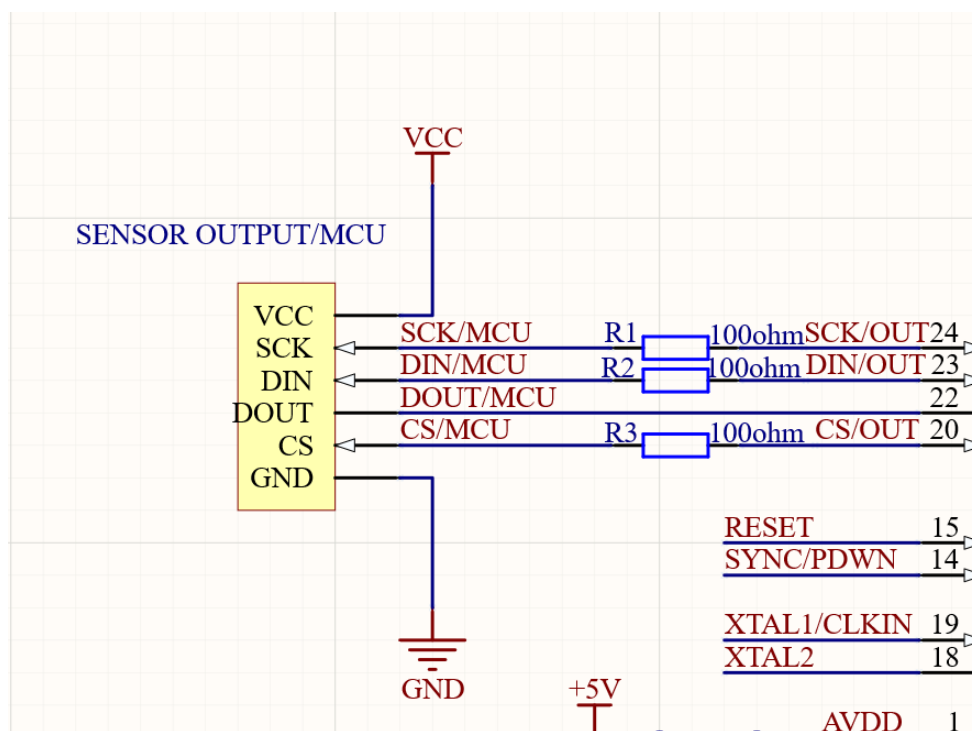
VCC

SENSOR OUTPUT/MCU

VCC
SCK
DIN
DOUT
CS
GND

SCK/MCU
R1
100ohm
SCK/OUT
24
DIN/MCU
R2
100ohm
DIN/OUT
23
DOUT/MCU
22
CS/MCU
R3
100ohm
CS/OUT
20

RESET
15
SYNC/PDWN
14

XTAL1/CLKIN
19
XTAL2
18

GND

+5V

AVDD
1